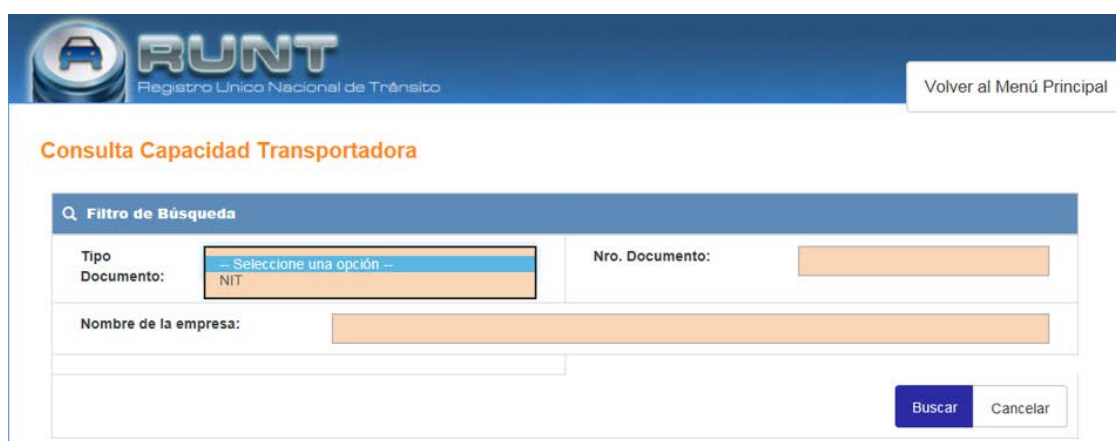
RUNT
Registro Unico Nacional de Tránsito

Volver al Menú Principal

Consulta Capacidad Transportadora

Filtro de Búsqueda

Tipo Documento:

-- Seleccione una opción --
NIT

Nro. Documento:

Nombre de la empresa:

Buscar

Cancelar